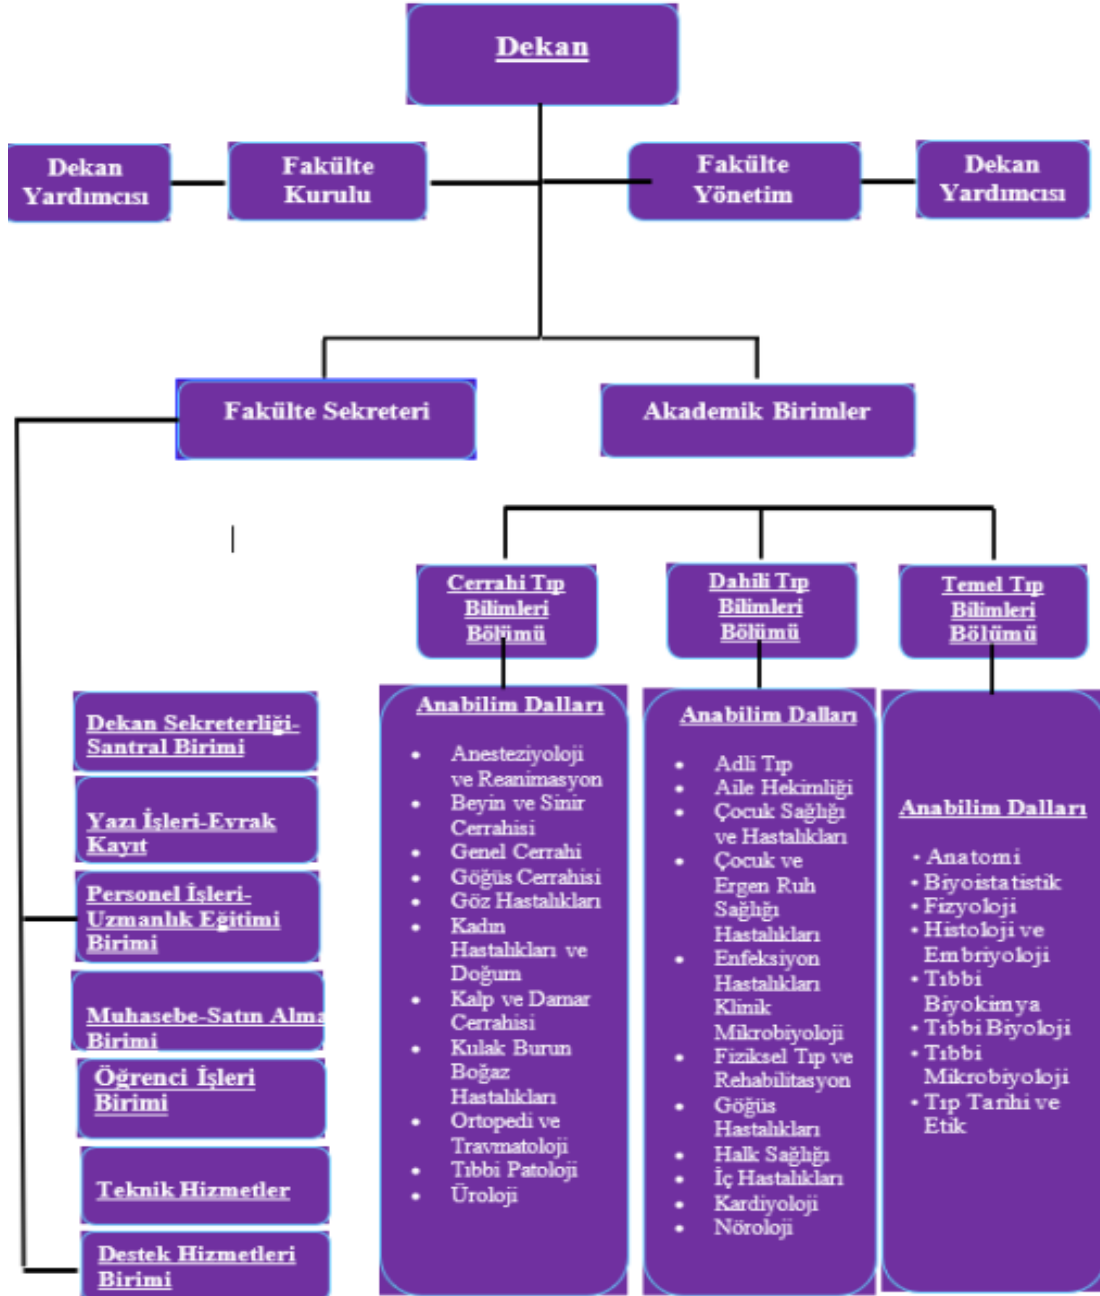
Dekan

Dekan Yardımcısı

Fakülte Kurulu

Fakülte Yönetim

Dekan Yardımcısı

Fakülte Sekreteri

Akademik Birimler

Cerrahi Tıp Bilimleri Bölümü

Dahili Tıp Bilimleri Bölümü

Temel Tıp Bilimleri Bölümü

Dekan Sekreterliği-Santral Birimi

Yazı İşleri-Evrak Kayıt

Personel İşleri-Uzmanlık Eğitimi Birimi

Muhasebe-Satın Alma Birimi

Öğrenci İşleri Birimi

Teknik Hizmetler

Destek Hizmetleri Birimi

Anabilim Dalları

- Anesteziyoloji ve Reanimasyon
- Beyin ve Sinir Cerrahisi
- Genel Cerrahi
- Göğüs Cerrahisi
- Göz Hastalıkları
- Kadın Hastalıkları ve Doğum
- Kalp ve Damar Cerrahisi
- Kulak Burun Boğaz Hastalıkları
- Ortopedi ve Travmatoloji
- Tıbbi Patoloji
- Üroloji

Anabilim Dalları

- Adli Tıp
- Aile Hekimliği
- Çocuk Sağlığı ve Hastalıkları
- Çocuk ve Ergen Ruh Sağlığı Hastalıkları
- Enfeksiyon Hastalıkları Klinik Mikrobiyoloji
- Fiziksel Tıp ve Rehabilitasyon
- Göğüs Hastalıkları
- Halk Sağlığı
- İç Hastalıkları
- Kardiyoloji
- Nöroloji

Anabilim Dalları

- Anatomi
- Biyoistatistik
- Fizyoloji
- Histoloji ve Embriyoloji
- Tıbbi Biyokimya
- Tıbbi Biyoloji
- Tıbbi Mikrobiyoloji
- Tıp Tarihi ve Etik